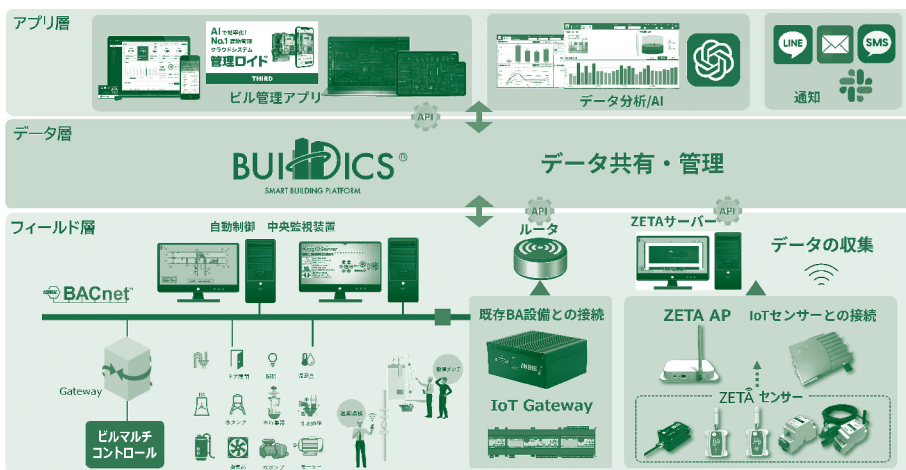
アプリ層

AIで効率化!
No.1
クラウドシステム
管理ロイド
THIRD

ビル管理アプリ

データ分析/AI

LINE

SMS

通知

API

データ層

BUILDICS®
SMART BUILDING PLATFORM

データ共有・管理

フィールド層

自動制御

中央監視装置

API
ルータ

API
ZETAサーバー

データの収集

BACnet

既存BA設備との接続

ZETA AP

IoTセンサーとの接続

Gateway

IoT Gateway

ZETA センサー

ビルマルチ
コントロール